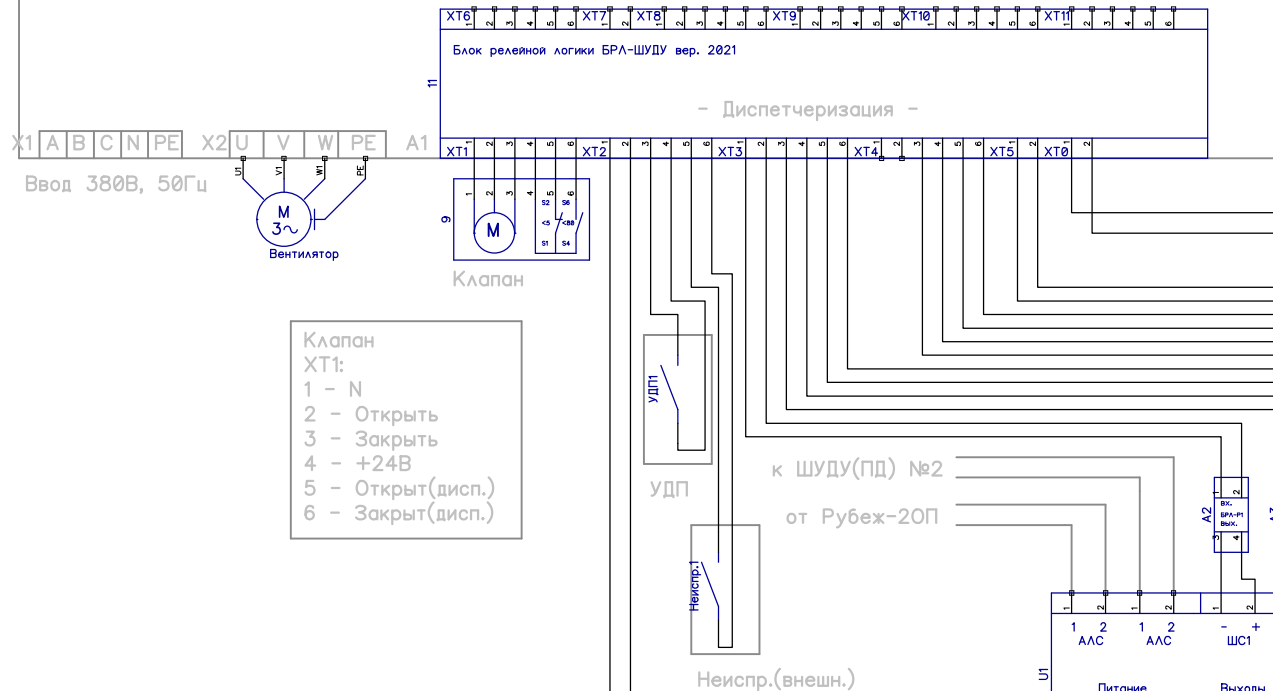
XT6 1 2 3 4 5 6 XT7 1 2 XT8 1 2 3 4 5 6 XT9 1 2 3 4 5 6 XT10 1 2 3 4 5 6 XT11 1 2 3 4 5 6

Блок релейной логики БРЛ-ШУДУ вер. 2021

11

- Диспетчеризация -

X1 A B C N PE X2 U V W PE A1

XT1 1 2 3 4 5 6 XT2 1 2 3 4 5 6 XT3 1 2 3 4 5 6 XT4 1 2 3 4 5 6 XT5 1 2 XT0 1 2

U1 V1 W1 PE

M
3~

Вентилятор

Ввод 380В, 50Гц

9

1 2 3

M

5 6
S2 S6
<5 <88
S1 S4

Клапан

Клапан
XT1:
1 - N
2 - Открыть
3 - Закрыть
4 - +24В
5 - Открыт(дисп.)
6 - Закрыт(дисп.)

УДП1

УДП

Неиспр.1

Неиспр.(внешн.)

к ШУДУ(ПД) №2

от Рубеж-2ОП

A2
1 2
ВХ.
БРЛ-Р1
ВЫХ.
3 4

1 2 1 2 1 2

1 2 АЛС
1 2 АЛС
- + ШС1

U1

Питание

Выходы